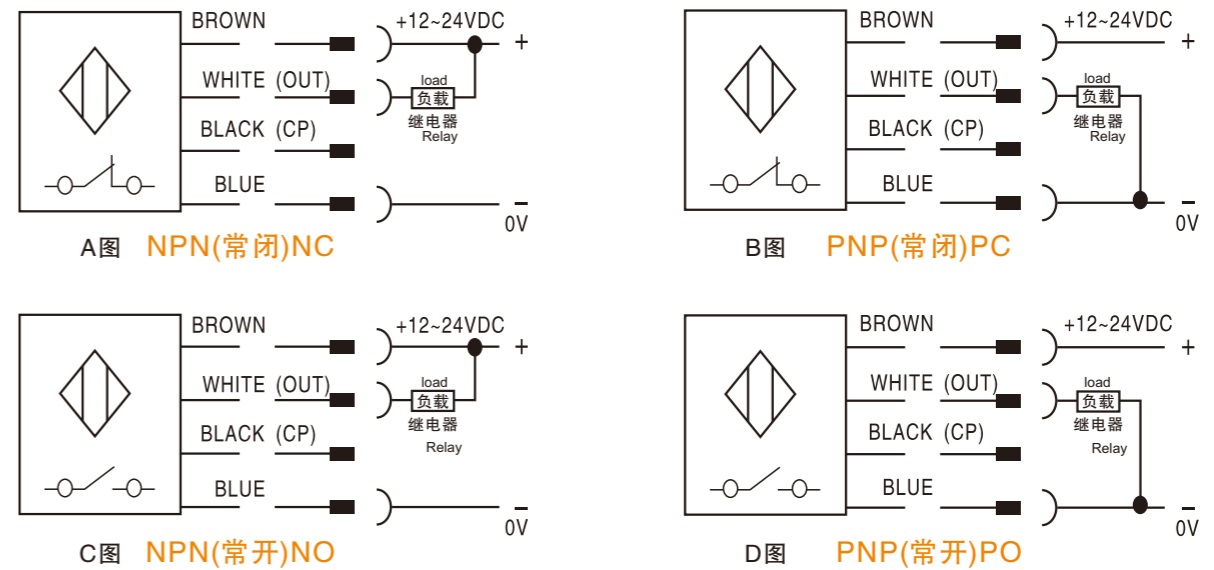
BROWN
+12~24VDC
+
WHITE (OUT)
load
负载
继电器
Relay
BLACK (CP)
BLUE
−
0V
A图 NPN(常闭)NC

BROWN
+12~24VDC
+
WHITE (OUT)
load
负载
继电器
Relay
BLACK (CP)
BLUE
−
0V
B图 PNP(常闭)PC

BROWN
+12~24VDC
+
WHITE (OUT)
load
负载
继电器
Relay
BLACK (CP)
BLUE
−
0V
C图 NPN(常开)NO

BROWN
+12~24VDC
+
WHITE (OUT)
load
负载
继电器
Relay
BLACK (CP)
BLUE
−
0V
D图 PNP(常开)PO